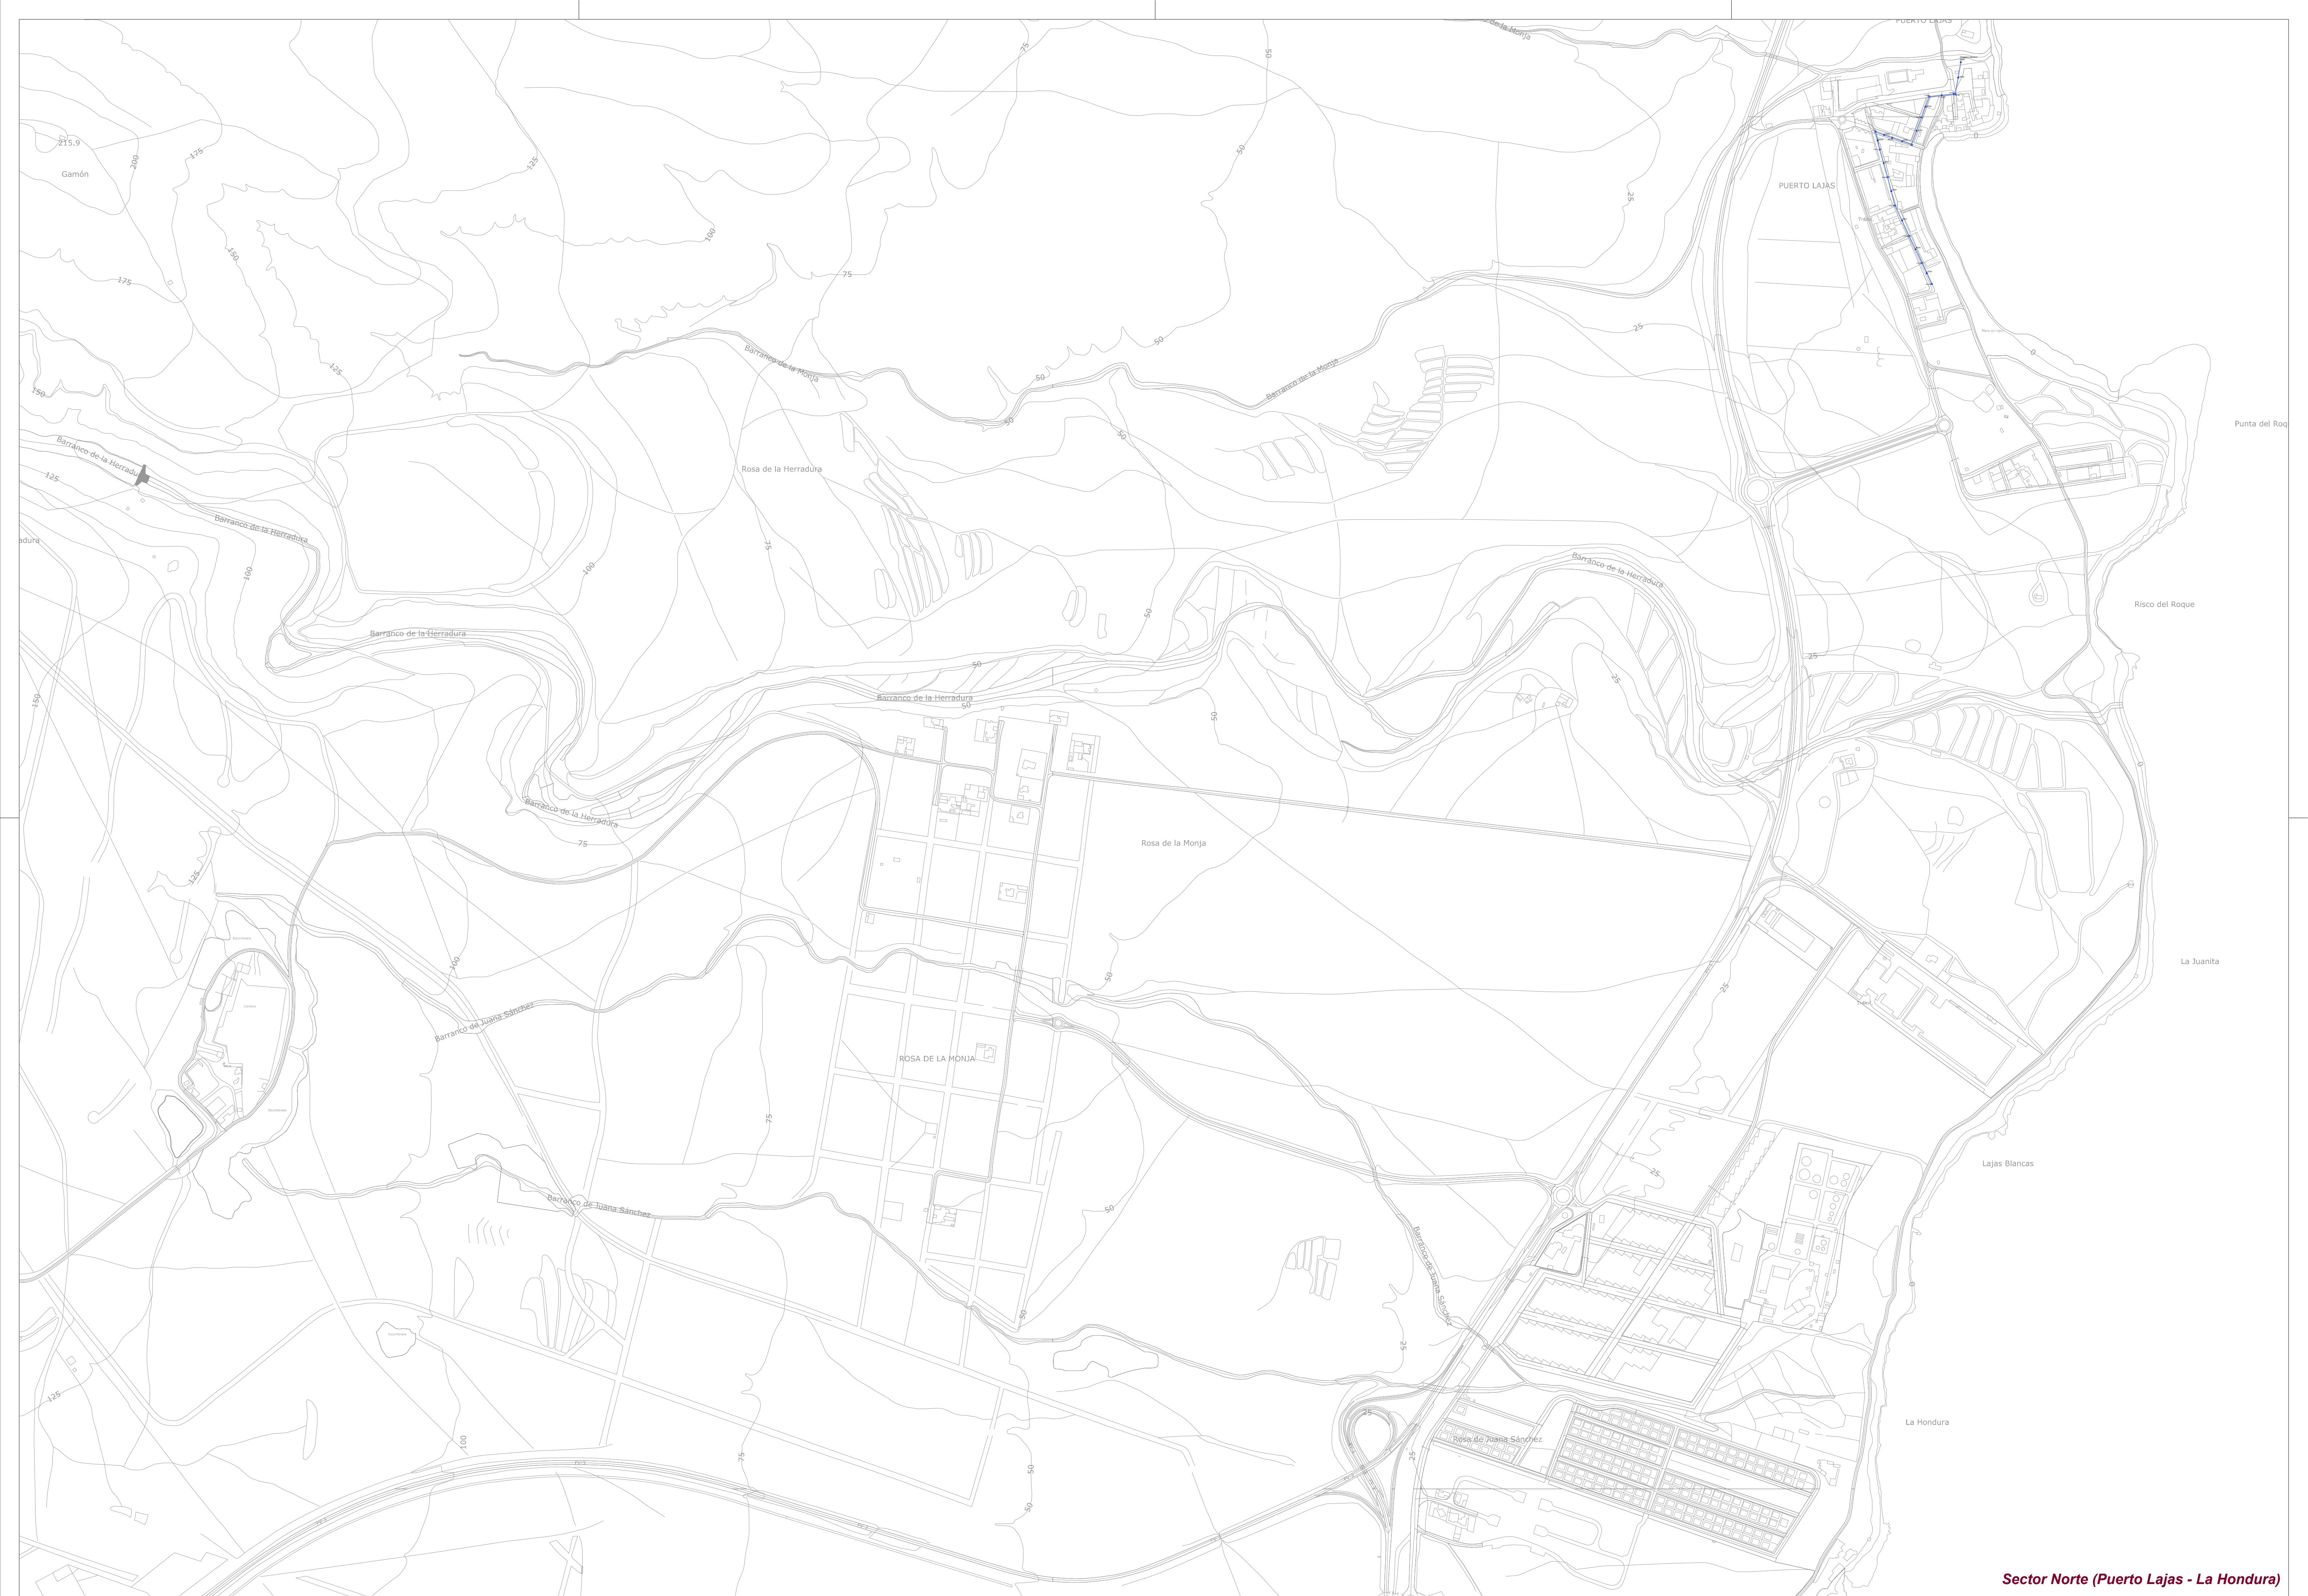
PUERTO LAJAS
Barranco de la Monja
215.9
Gamón
200
175
125
100
75
50
150
175
PUERTO LAJAS
25
Barranco de la Monja
Barranco de la Monja
50
125
150
Barranco de la Herradura
125
Barranco de la Herradura
Rosa de la Herradura
Punta del Roq
adura
100
100
75
50
Barranco de la Herradura
Risco del Roque
Barranco de la Herradura
50
25
25
150
Barranco de la Herradura
50
50
Barranco de la Herradura
0
75
Rosa de la Monja
125
100
50
25
La Juanita
Barranco de Juana Sánchez
ROSA DE LA MONJA
75
25
Lajas Blancas
Barranco de Juana Sánchez
50
Barranco de Juana Sánchez
0
50
25
125
25
La Hondura
100
Rosa de Juana Sánchez
75
25
50
50
Sector Norte (Puerto Lajas - La Hondura)